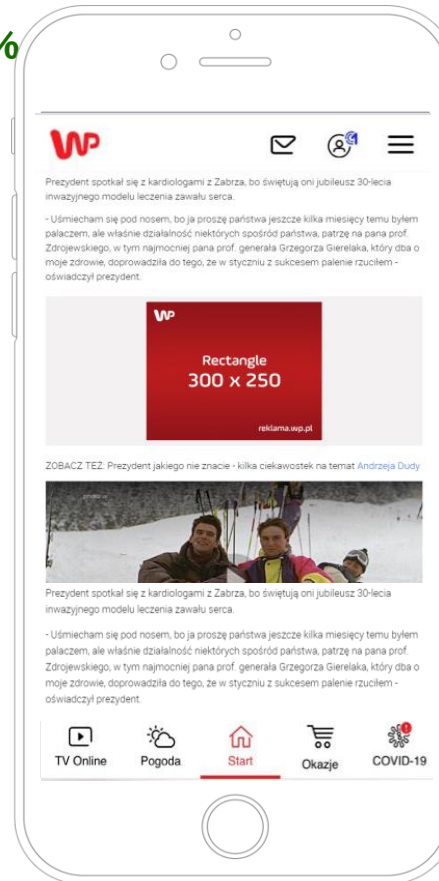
%

WP

Prezydent spotkał się z kardiologami z Zabrza, bo świętują oni jubileusz 30-lecia inwazyjnego modelu leczenia zawału serca.

- Uśmiecham się pod nosem, bo ja proszę państwa jeszcze kilka miesięcy temu byłem palaczem, ale właśnie działalność niektórych spośród państwa, patrzę na pana prof. Zdrojewskiego, w tym najmocniej pana prof. generała Grzegorza Gierelaka, który dba o moje zdrowie, doprowadziła do tego, że w styczniu z sukcesem palenie rzuciłem - oświadczył prezydent.

WP
Rectangle
300 x 250
reklama.wp.pl

ZOBACZ TEŻ: Prezydent jakiego nie znacie - kilka ciekawostek na temat Andrzeja Dudy

Prezydent spotkał się z kardiologami z Zabrza, bo świętują oni jubileusz 30-lecia inwazyjnego modelu leczenia zawału serca.

- Uśmiecham się pod nosem, bo ja proszę państwa jeszcze kilka miesięcy temu byłem palaczem, ale właśnie działalność niektórych spośród państwa, patrzę na pana prof. Zdrojewskiego, w tym najmocniej pana prof. generała Grzegorza Gierelaka, który dba o moje zdrowie, doprowadziła do tego, że w styczniu z sukcesem palenie rzuciłem - oświadczył prezydent.

TV Online
Pogoda
Start
Okazje
COVID-19